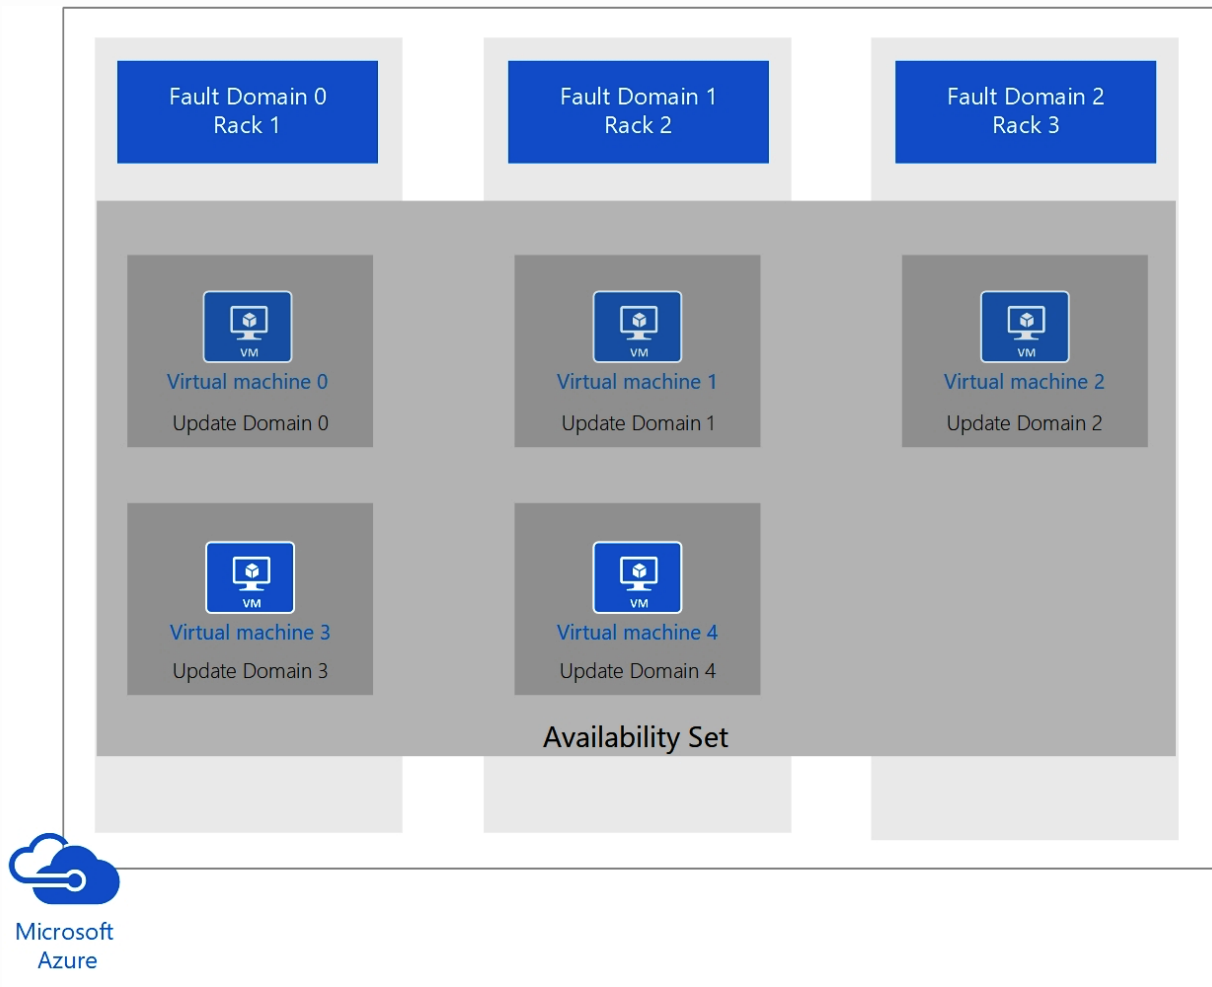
Fault Domain 0
Rack 1

Fault Domain 1
Rack 2

Fault Domain 2
Rack 3

VM
Virtual machine 0
Update Domain 0

VM
Virtual machine 1
Update Domain 1

VM
Virtual machine 2
Update Domain 2

VM
Virtual machine 3
Update Domain 3

VM
Virtual machine 4
Update Domain 4

Availability Set

Microsoft
Azure